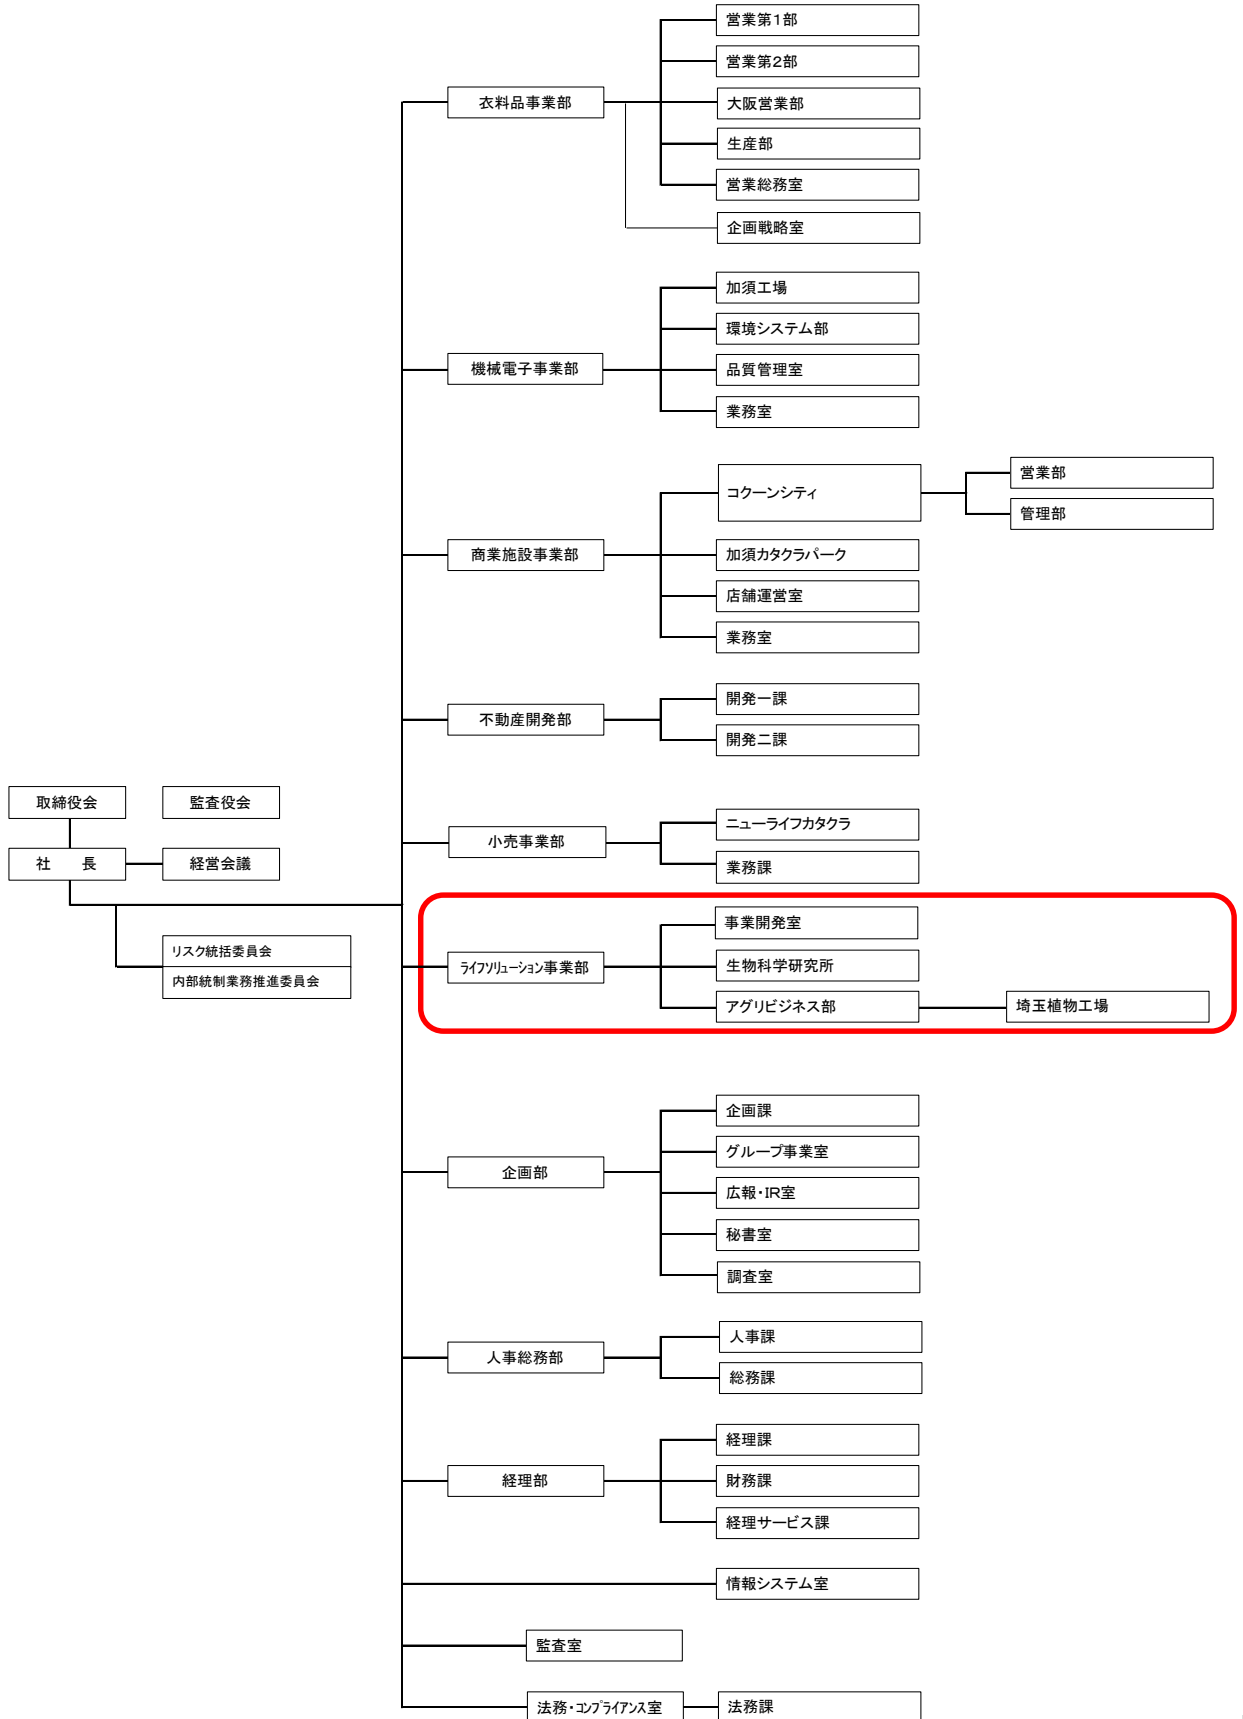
取締役会
監査役会
社　長
経営会議
リスク統括委員会
内部統制業務推進委員会

衣料品事業部
営業第1部
営業第2部
大阪営業部
生産部
営業総務室
企画戦略室

機械電子事業部
加須工場
環境システム部
品質管理室
業務室

商業施設事業部
コクーンシティ
営業部
管理部
加須カタクラパーク
店舗運営室
業務室

不動産開発部
開発一課
開発二課

小売事業部
ニューライフカタクラ
業務課

ライフソリューション事業部
事業開発室
生物科学研究所
アグリビジネス部
埼玉植物工場

企画部
企画課
グループ事業室
広報・IR室
秘書室
調査室

人事総務部
人事課
総務課

経理部
経理課
財務課
経理サービス課

情報システム室

監査室

法務・コンプライアンス室
法務課